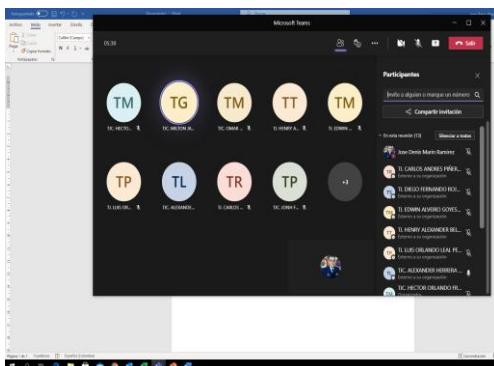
Microsoft Teams

05:38

Salir

TM TG TM TT TM

TC. HECTO... TC. MILTON A... TC. OMAR ... TI. HENRY A... SI. EDWIN ...

TP TL TR TP +3

TI. LUIS OR... TC. ALEXAND... TI. CARLOS ... TC. JORGE F...

Participantes

Invite a alguien o marque un número

Compartir invitación

En esta reunión (13)

Silenciar a todos

Jose Denis Marin Ramirez

TI. CARLOS ANDRES PIÑER...
Externo a su organización

TI. DIEGO FERNANDO ROJ...
Externo a su organización

TI. EDWIN ALVARO GOYES...
Externo a su organización

TI. HENRY ALEXANDER BEL...
Externo a su organización

TI. LUIS ORLANDO LEAL PE...
Externo a su organización

TIC. ALEXANDER HERRERA ...
Externo a su organización

TIC. HECTOR ORLANDO FR...